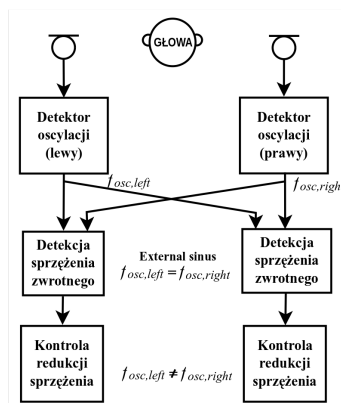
GŁOWA

Detektor oscylacji (lewy)

Detektor oscylacji (prawy)

$f_{osc,left}$

$f_{osc,righ}$

Detekcja sprzężenia zwrotnego

External sinus
$f_{osc,left} = f_{osc,right}$

Detekcja sprzężenia zwrotnego

Kontrola redukcji sprzężenia

$f_{osc,left} \neq f_{osc,right}$

Kontrola redukcji sprzężenia